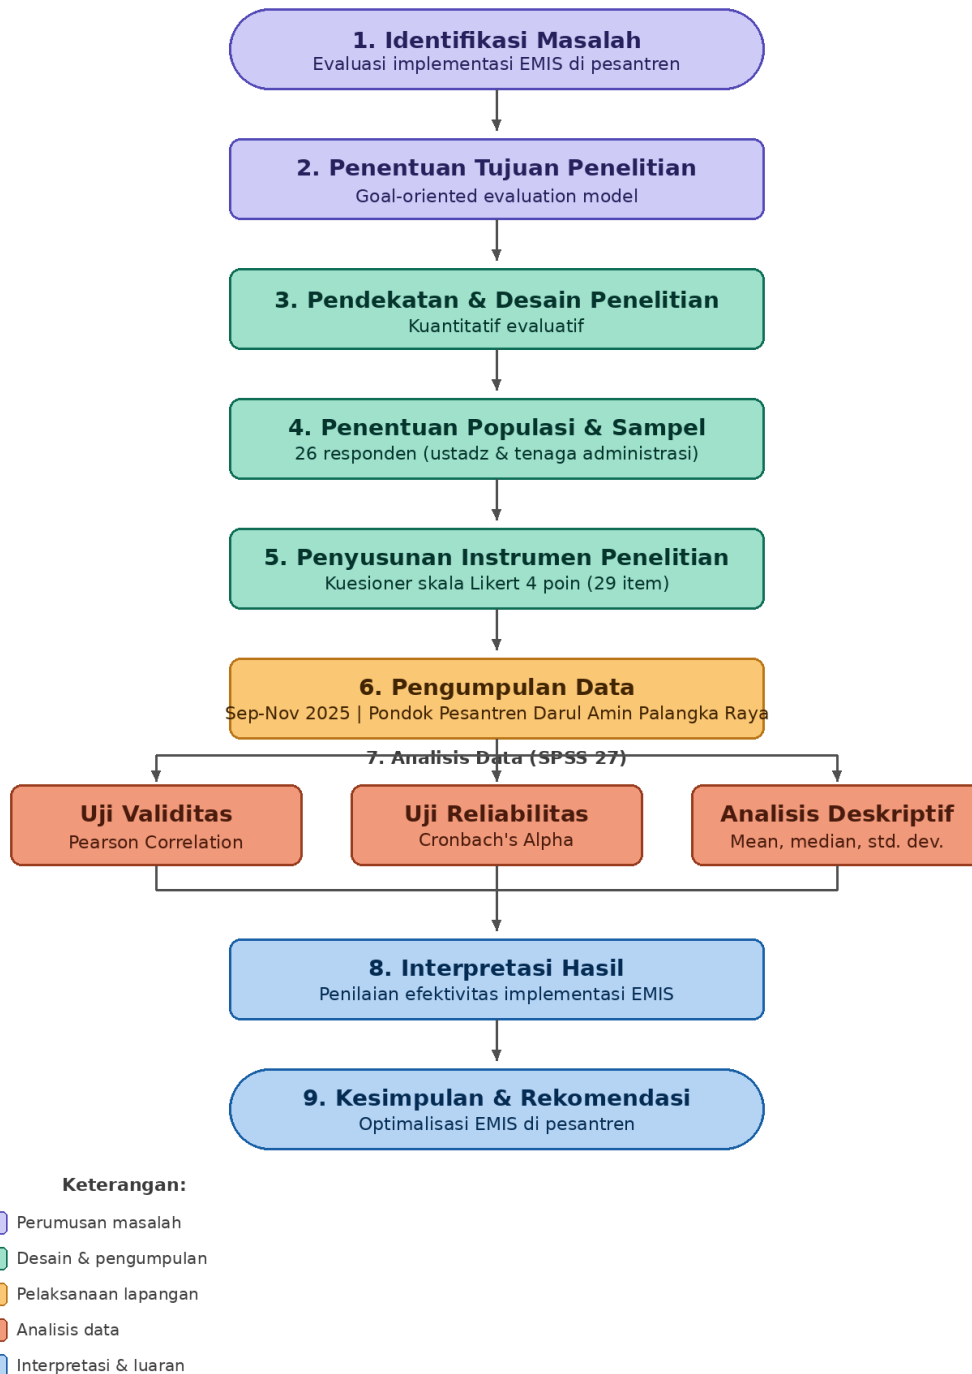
1. Identifikasi Masalah
Evaluasi implementasi EMIS di pesantren

2. Penentuan Tujuan Penelitian
Goal-oriented evaluation model

3. Pendekatan & Desain Penelitian
Kuantitatif evaluatif

4. Penentuan Populasi & Sampel
26 responden (ustadz & tenaga administrasi)

5. Penyusunan Instrumen Penelitian
Kuesioner skala Likert 4 poin (29 item)

6. Pengumpulan Data
Sep-Nov 2025 | Pondok Pesantren Darul Amin Palangka Raya

7. Analisis Data (SPSS 27)

Uji Validitas
Pearson Correlation

Uji Reliabilitas
Cronbach's Alpha

Analisis Deskriptif
Mean, median, std. dev.

8. Interpretasi Hasil
Penilaian efektivitas implementasi EMIS

9. Kesimpulan & Rekomendasi
Optimalisasi EMIS di pesantren

Keterangan:
Perumusan masalah
Desain & pengumpulan
Pelaksanaan lapangan
Analisis data
Interpretasi & luaran